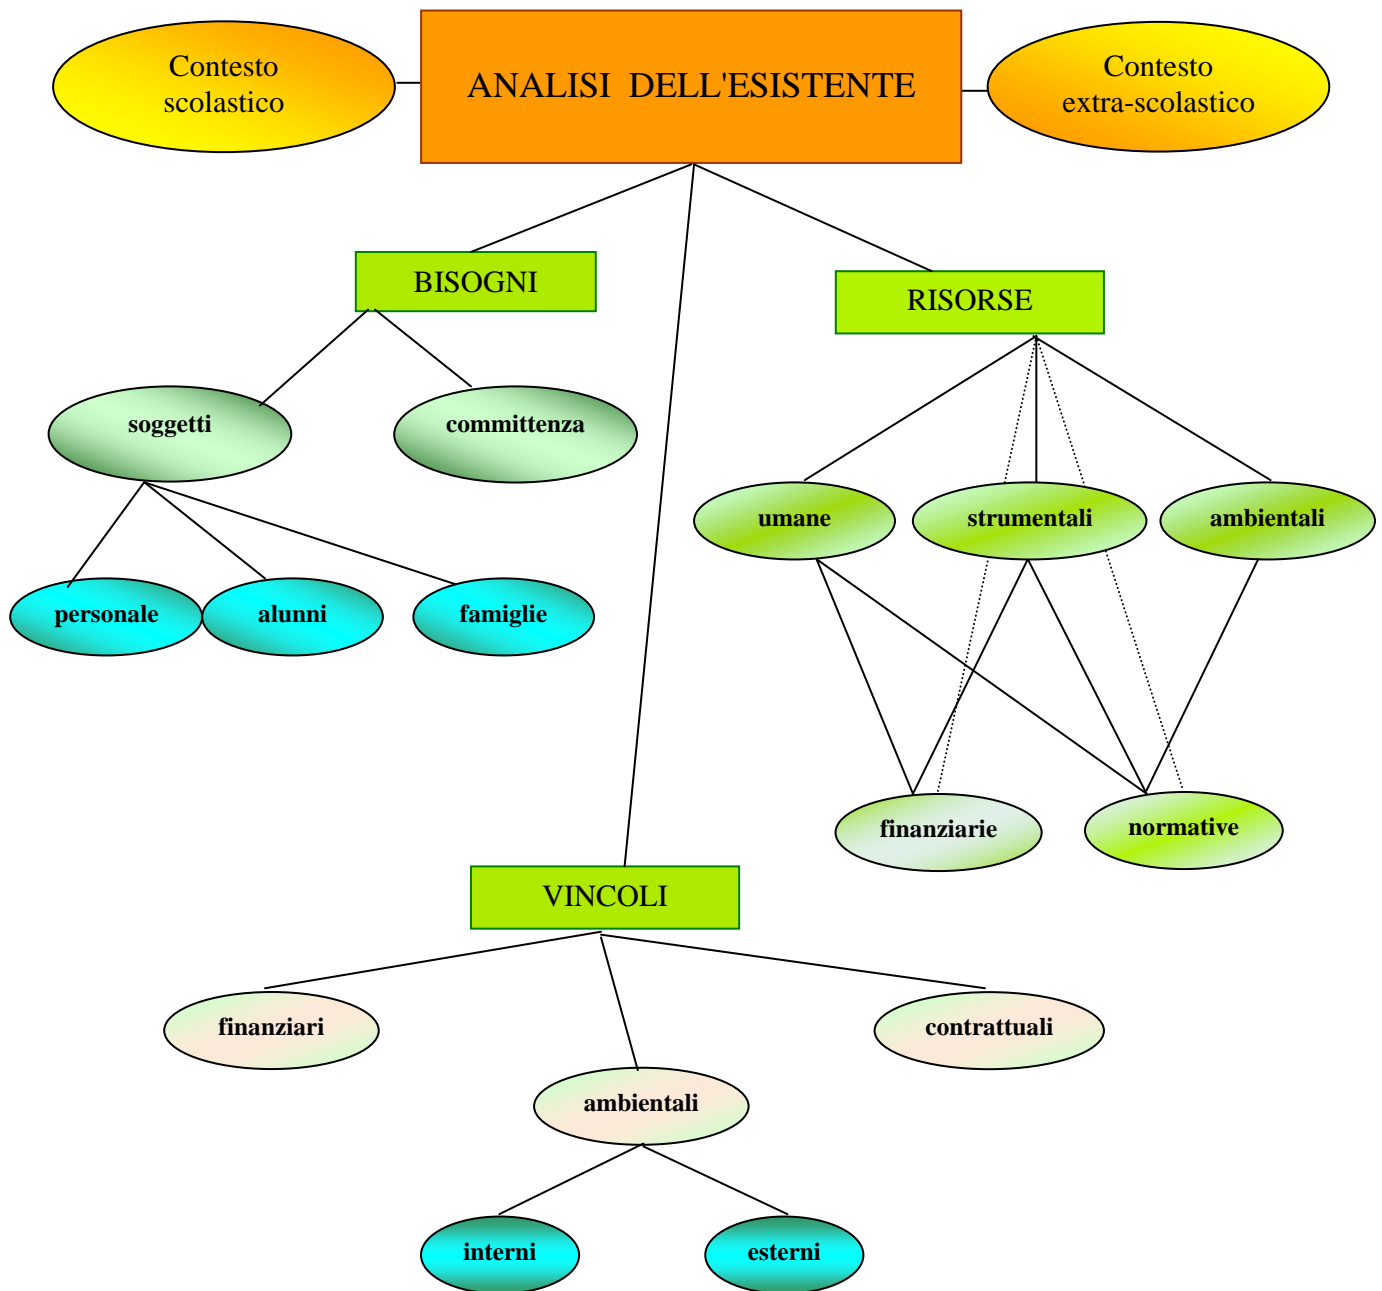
Contesto scolastico

ANALISI DELL'ESISTENTE

Contesto extra-scolastico

BISOGNI

RISORSE

soggetti

committenza

personale

alunni

famiglie

umane

strumentali

ambientali

finanziarie

normative

VINCOLI

finanziari

contrattuali

ambientali

interni

esterni